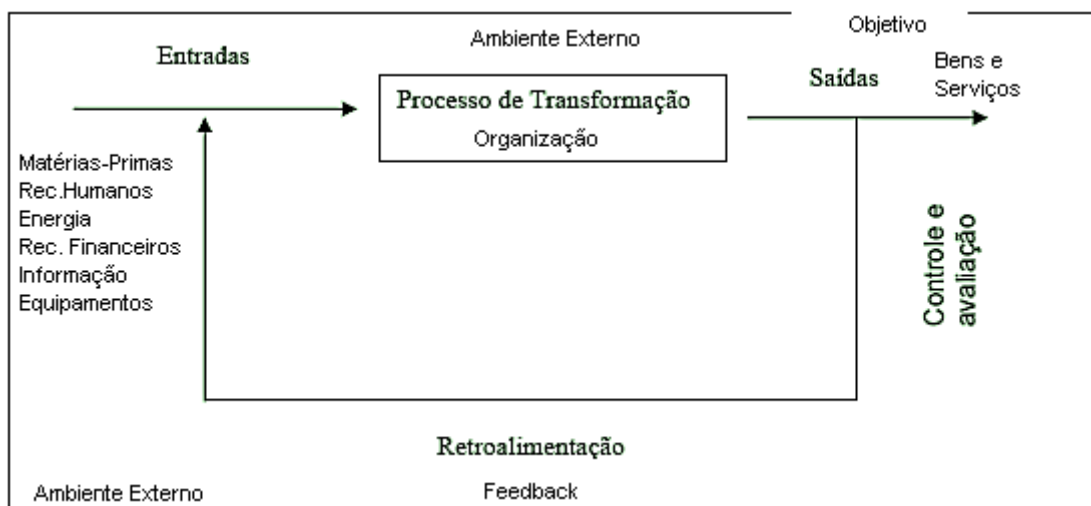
Objetivo

Entradas

Ambiente Externo

Bens e Serviços

Saídas

Processo de Transformação

Organização

Matérias-Primas
Rec.Humanos
Energia
Rec. Financeiros
Informação
Equipamentos

Controle e avaliação

Retroalimentação

Ambiente Externo

Feedback